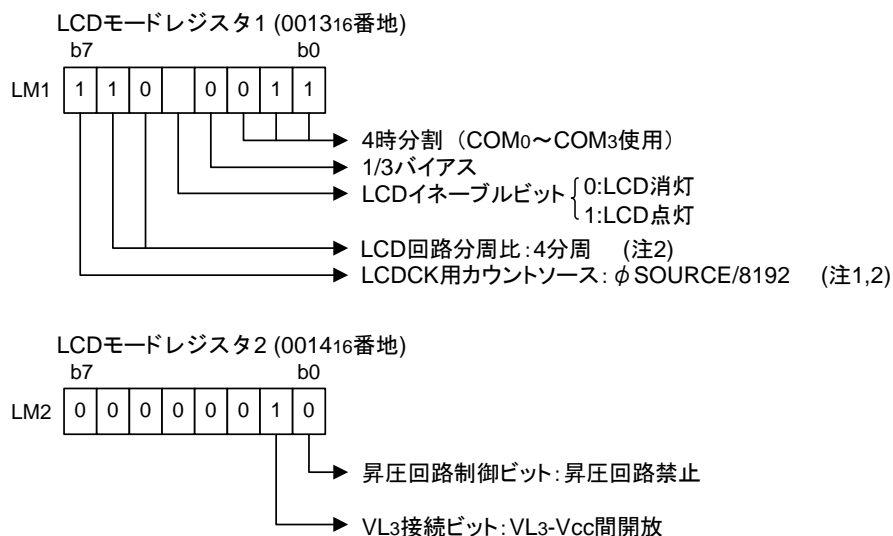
LCDモードレジスタ1 (0013₁₆番地)

b7 b0

LM1

| 1 | 1 | 0 |  | 0 | 0 | 1 | 1 |
|---|---|---|---|---|---|---|---|

4時分割（COM0～COM3使用）

1/3バイアス

LCDイネーブルビット { 0:LCD消灯 1:LCD点灯

LCD回路分周比:4分周 (注2)

LCDCK用カウントソース: $\phi$SOURCE/8192 (注1,2)

LCDモードレジスタ2 (0014₁₆番地)

b7 b0

LM2

| 0 | 0 | 0 | 0 | 0 | 0 | 1 | 0 |
|---|---|---|---|---|---|---|---|

昇圧回路制御ビット:昇圧回路禁止

VL3接続ビット:VL3-Vcc間開放